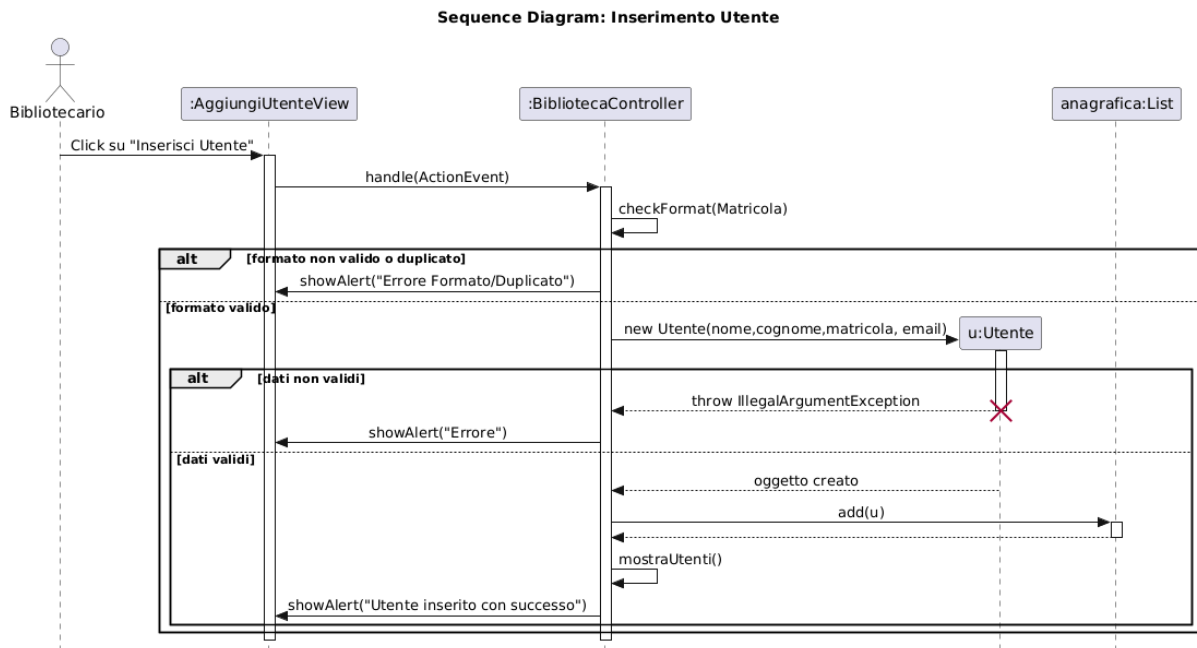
Sequence Diagram: Inserimento Utente

Bibliotecario

:AggiungiUtenteView

:BibliotecaController

anagrafica:List

Click su "Inserisci Utente"

handle(ActionEvent)

checkFormat(Matricola)

alt [formato non valido o duplicato]

showAlert("Errore Formato/Duplicato")

[formato valido]

new Utente(nome,cognome,matricola, email)

u:Utente

alt [dati non validi]

throw IllegalArgumentException

showAlert("Errore")

[dati validi]

oggetto creato

add(u)

mostraUtenti()

showAlert("Utente inserito con successo")